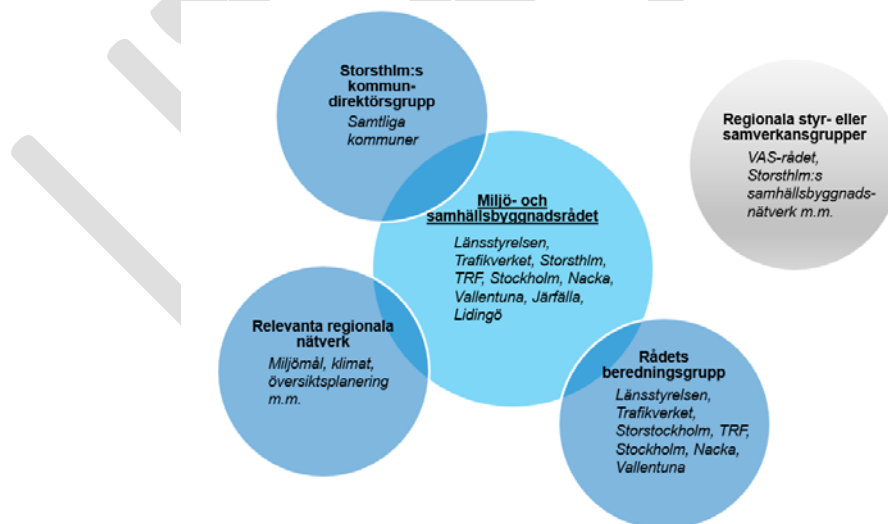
Storsthlm:s kommundirektörsgrupp
Samtliga kommuner

Regionala styr- eller samverkansgrupper
VAS-rådet, Storsthlm:s samhällsbyggnadsnätverk m.m.

Miljö- och samhällsbyggnadsrådet
Länsstyrelsen, Trafikverket, Storsthlm, TRF, Stockholm, Nacka, Vallentuna, Järfälla, Lidingö

Relevanta regionala nätverk
Miljömål, klimat, översiktsplanering m.m.

Rådets beredningsgrupp
Länsstyrelsen, Trafikverket, Storstockholm, TRF, Stockholm, Nacka, Vallentuna